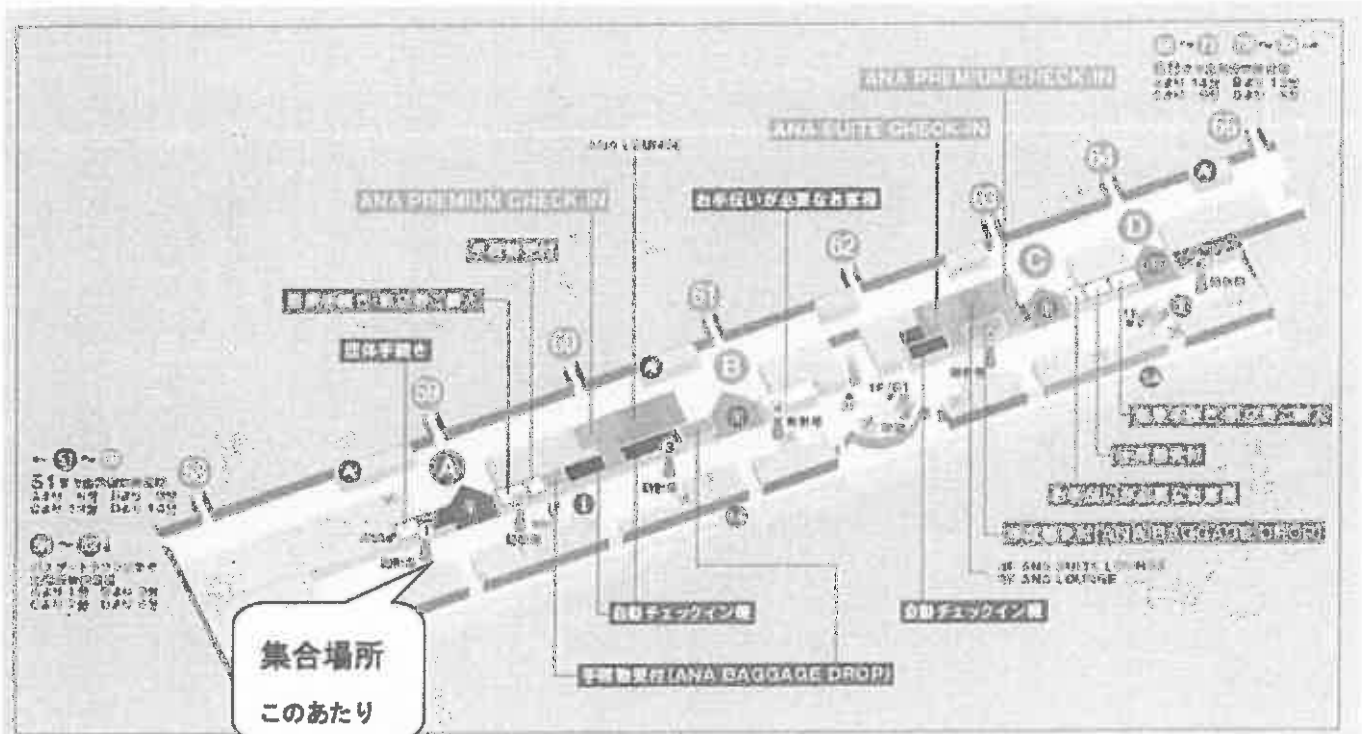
ANA PREMIUM CHECK-IN

ANA SUITE CHECK-IN

ANA PREMIUM CHECK-IN

お手伝いが必要なお客様

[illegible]

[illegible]

団体手続き

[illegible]

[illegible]

66

64

63

62

61

60

59

58

A

B

C

D

自動チェックイン機

自動チェックイン機

手荷物受付(ANA BAGGAGE DROP)

手荷物受付(ANA BAGGAGE DROP)

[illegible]

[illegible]

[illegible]

集合場所

このあたり